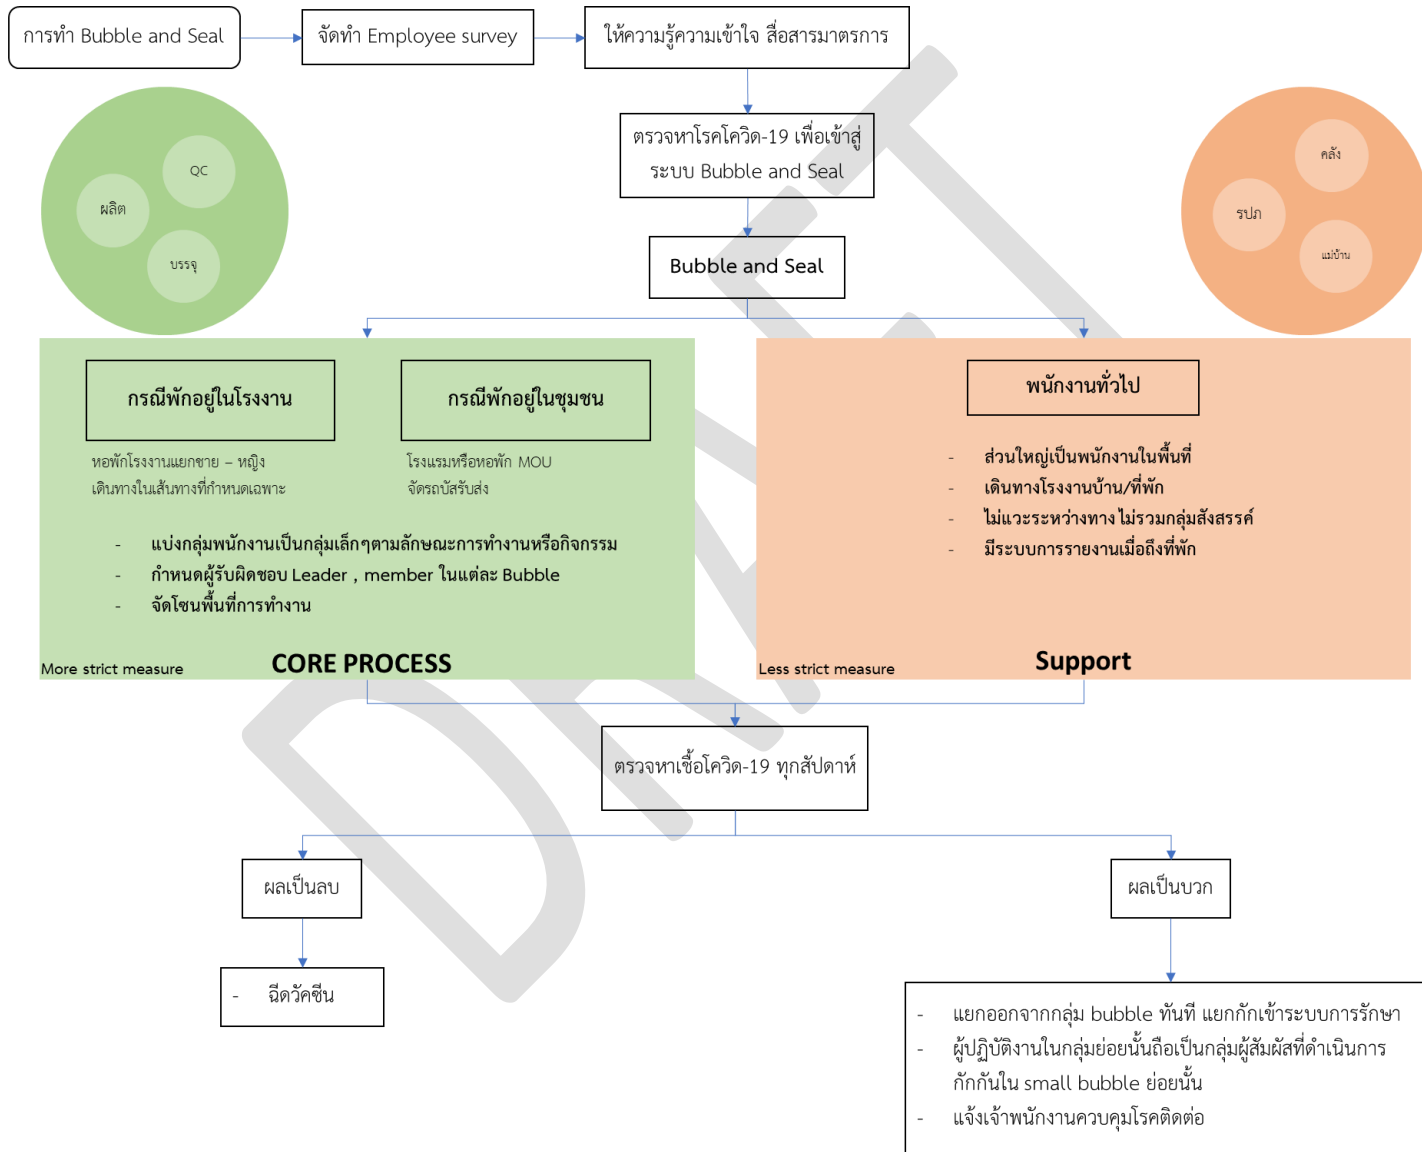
การทำ Bubble and Seal

จัดทำ Employee survey

ให้ความรู้ความเข้าใจ สื่อสารมาตรการ

ตรวจหาโรคโควิด-19 เพื่อเข้าสู่ระบบ Bubble and Seal

Bubble and Seal

QC

ผลิต

บรรจุ

คลัง

รปภ

แม่บ้าน

DRAFT

กรณีพักอยู่ในโรงงาน

หอพักโรงงานแยกชาย – หญิง
เดินทางในเส้นทางที่กำหนดเฉพาะ

กรณีพักอยู่ในชุมชน

โรงแรมหรือหอพัก MOU
จัดรถบัสรับส่ง

- แบ่งกลุ่มพนักงานเป็นกลุ่มเล็กๆตามลักษณะการทำงานหรือกิจกรรม
- กำหนดผู้รับผิดชอบ Leader , member ในแต่ละ Bubble
- จัดโซนพื้นที่การทำงาน

More strict measure

CORE PROCESS

พนักงานทั่วไป

- ส่วนใหญ่เป็นพนักงานในพื้นที่
- เดินทางโรงงานบ้าน/ที่พัก
- ไม่แวะระหว่างทาง ไม่รวมกลุ่มสังสรรค์
- มีระบบการรายงานเมื่อถึงที่พัก

Less strict measure

Support

ตรวจหาเชื้อโควิด-19 ทุกสัปดาห์

ผลเป็นลบ

- ฉีดวัคซีน

ผลเป็นบวก

- แยกออกจากกลุ่ม bubble ทันที แยกกักเข้าระบบการรักษา
- ผู้ปฏิบัติงานในกลุ่มย่อยนั้นถือเป็นกลุ่มผู้สัมผัสที่ดำเนินการกักกันใน small bubble ย่อยนั้น
- แจ้งเจ้าพนักงานควบคุมโรคติดต่อ